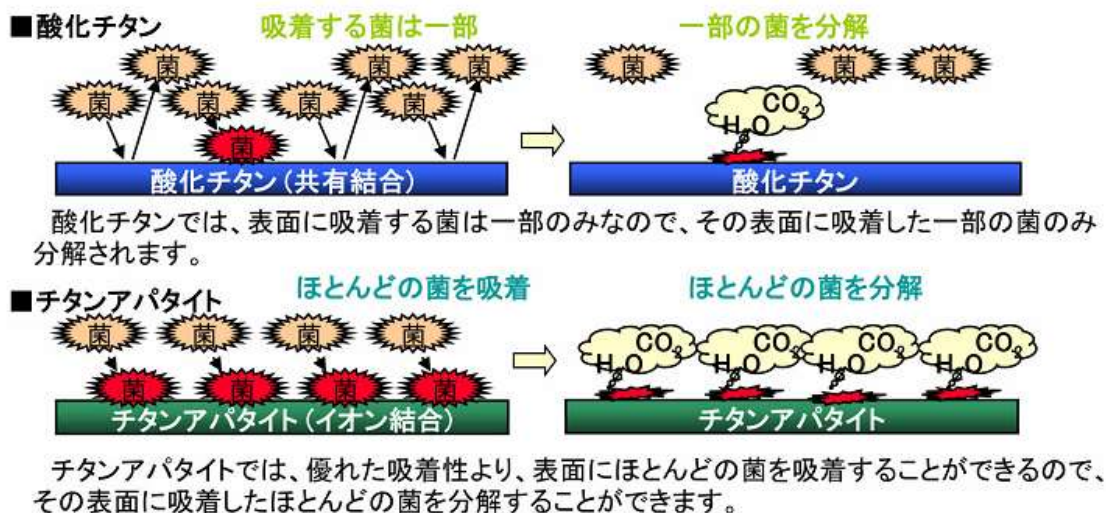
■酸化チタン

吸着する菌は一部

菌 菌 菌 菌 菌 菌 菌 菌

菌

酸化チタン（共有結合）

一部の菌を分解

菌 菌 菌

$CO_2$ $H_2O$

酸化チタン

酸化チタンでは、表面に吸着する菌は一部のみなので、その表面に吸着した一部の菌のみ分解されます。

■チタンアパタイト

ほとんどの菌を吸着

菌 菌 菌 菌

菌 菌 菌 菌

チタンアパタイト（イオン結合）

ほとんどの菌を分解

$CO_2$ $H_2O$ $CO_2$ $H_2O$ $CO_2$ $H_2O$ $CO_2$ $H_2O$

チタンアパタイト

チタンアパタイトでは、優れた吸着性より、表面にほとんどの菌を吸着することができるので、その表面に吸着したほとんどの菌を分解することができます。